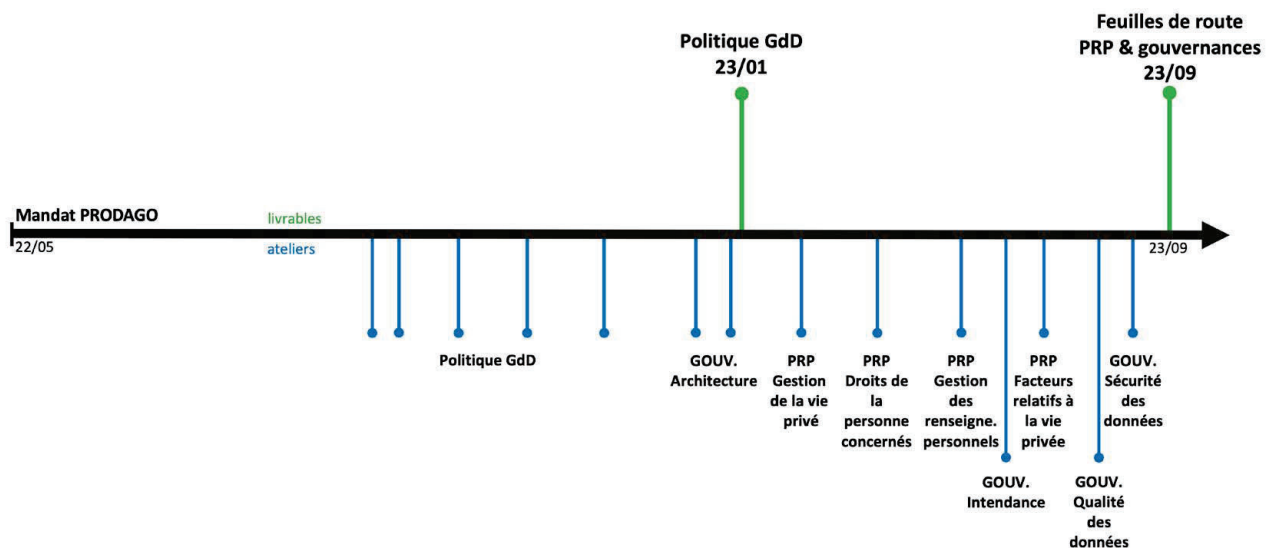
Politique GdD
23/01

Feuilles de route
PRP & gouvernances
23/09

Mandat PRODAGO
22/05

livrables
ateliers

23/09

Politique GdD

GOUV.
Architecture

PRP
Gestion
de la vie
privé

PRP
Droits de
la
personne
concernés

PRP
Gestion
des
renseigne.
personnels

GOUV.
Intendance

PRP
Facteurs
relatifs à
la vie
privée

GOUV.
Qualité
des
données

GOUV.
Sécurité
des
données